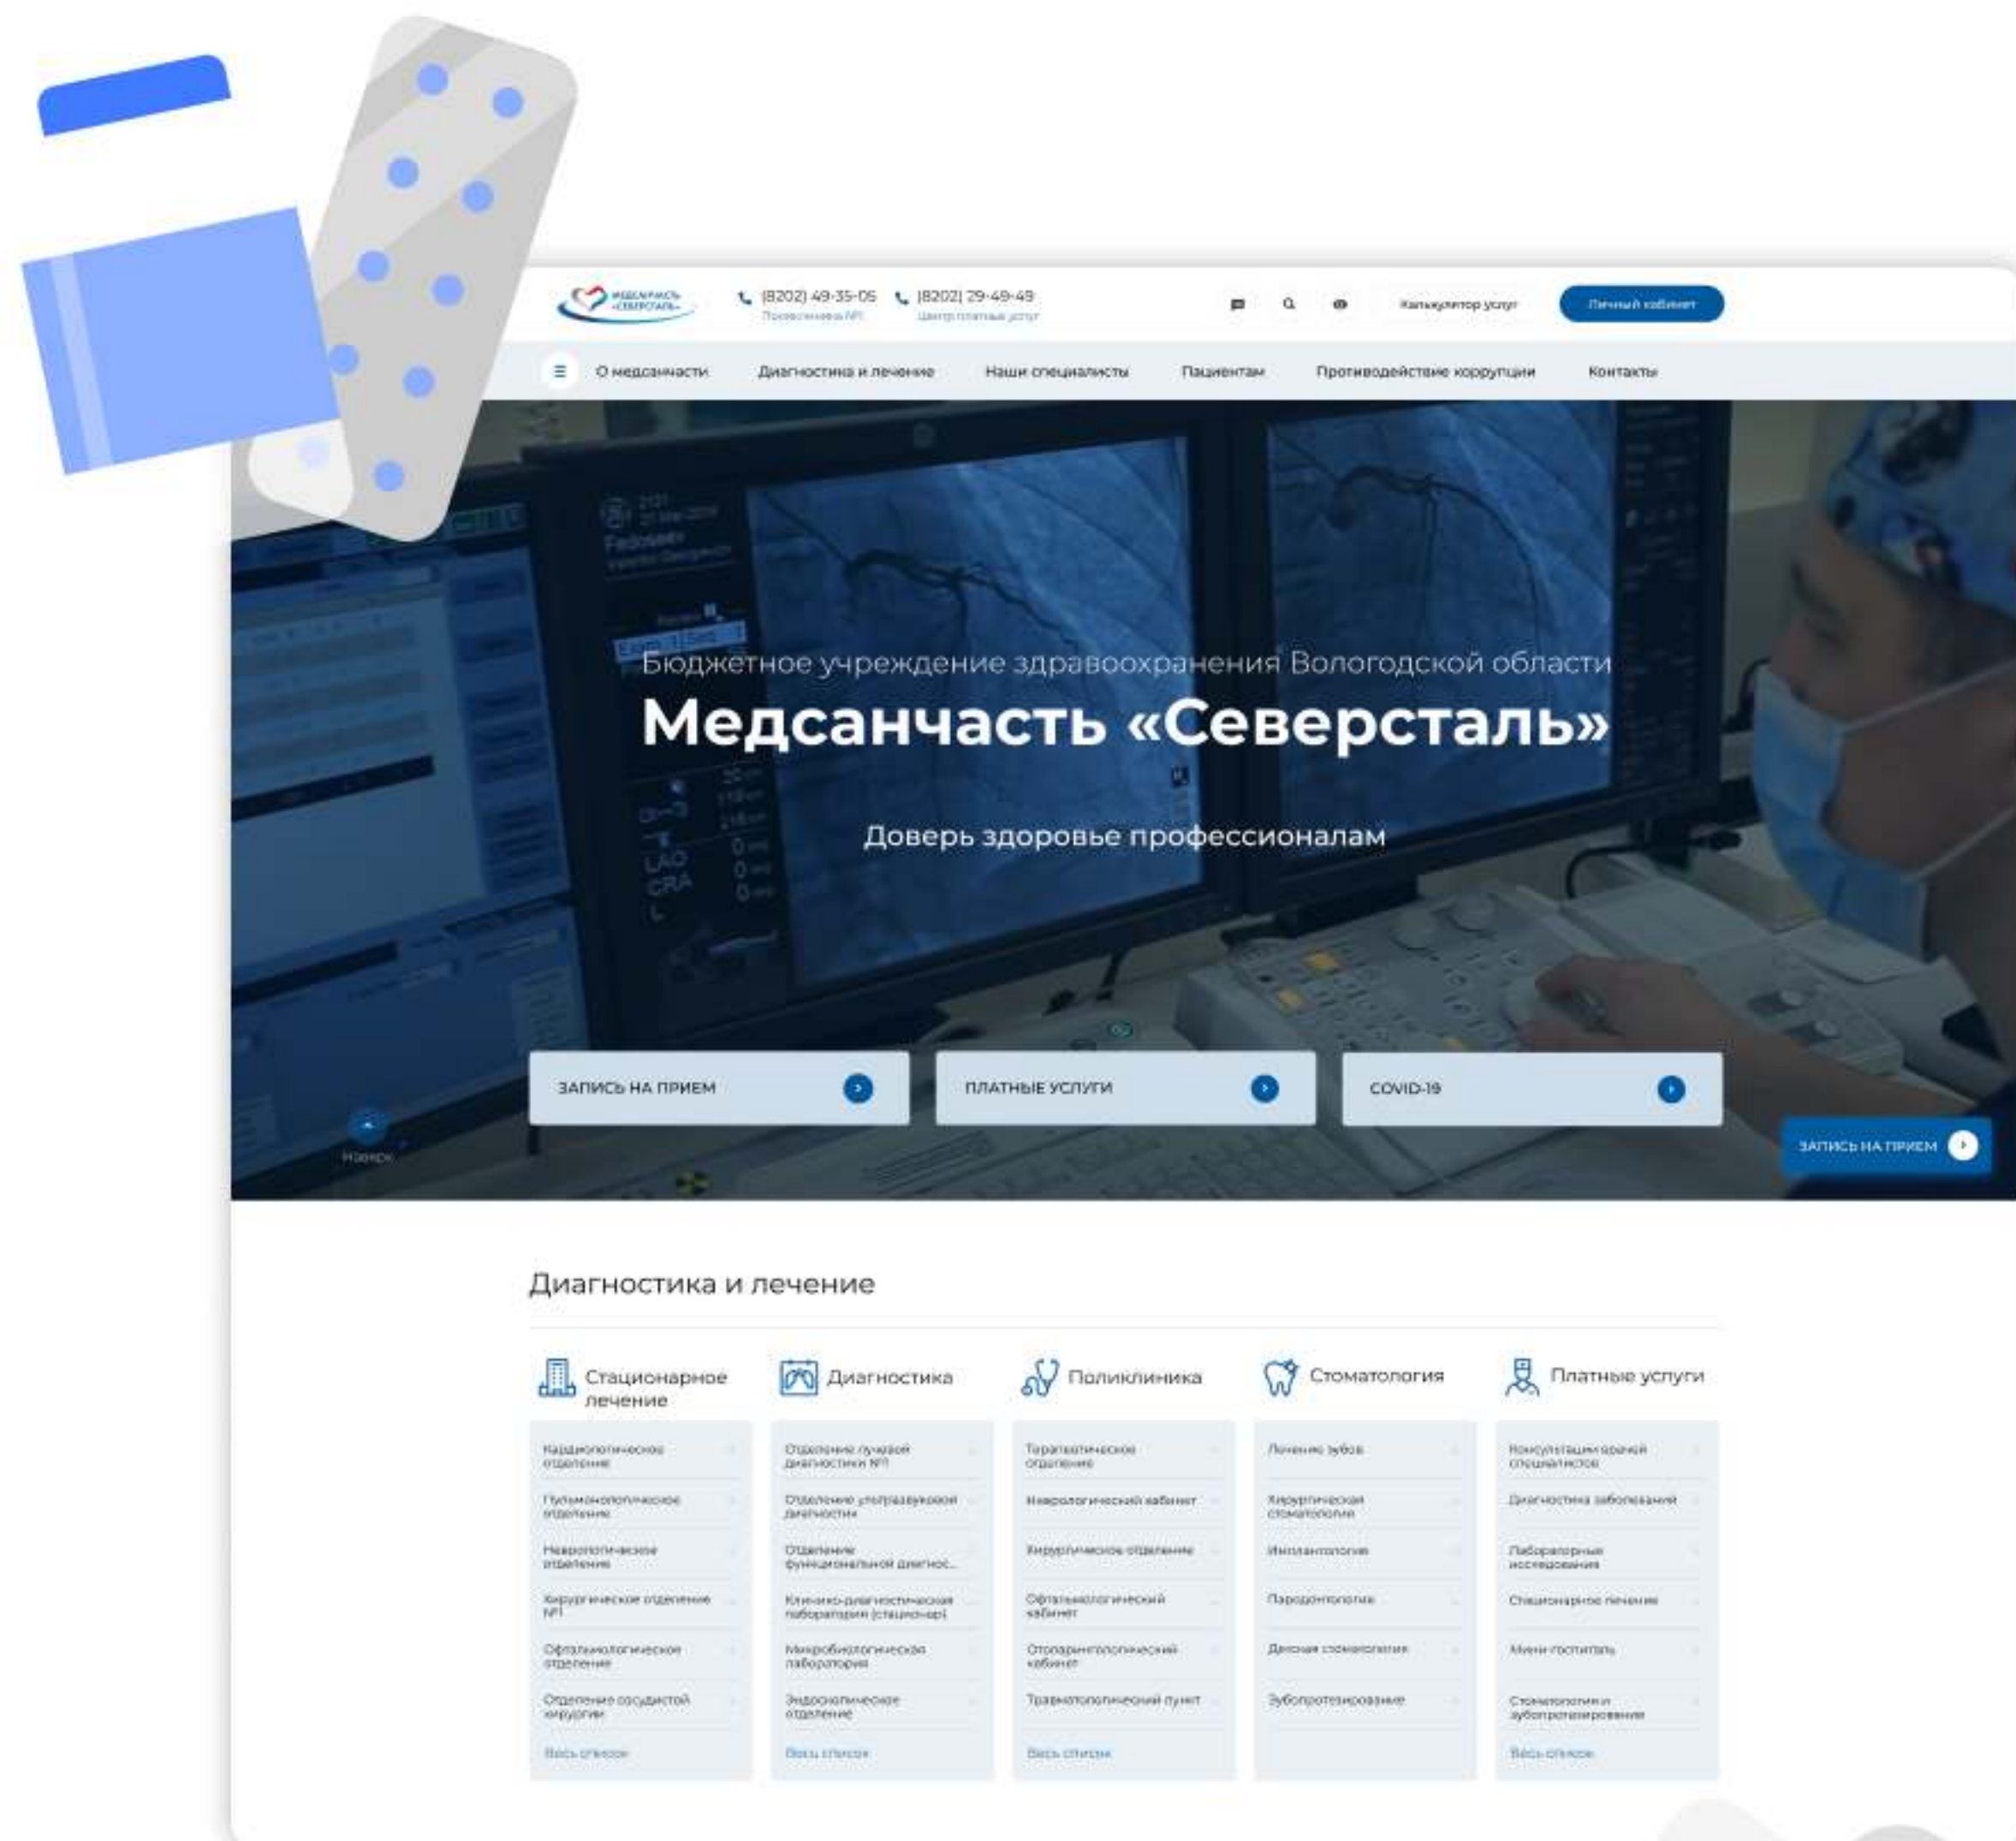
МЕДСАНЧАСТЬ «СЕВЕРСТАЛЬ»

(8202) 49-35-05
Поликлиника №1

(8202) 29-49-49
Центр платных услуг

Калькулятор услуг

Личный кабинет

О медсанчасти
Диагностика и лечение
Наши специалисты
Пациентам
Противодействие коррупции
Контакты

Бюджетное учреждение здравоохранения Вологодской области

Медсанчасть «Северсталь»

Доверь здоровье профессионалам

ЗАПИСЬ НА ПРИЕМ

ПЛАТНЫЕ УСЛУГИ

COVID-19

Наверх

ЗАПИСЬ НА ПРИЕМ

Диагностика и лечение

Стационарное лечение
Кардиологическое отделение
Пульмонологическое отделение
Неврологическое отделение
Хирургическое отделение №1
Офтальмологическое отделение
Отделение сосудистой хирургии
Весь список

Диагностика
Отделение лучевой диагностики №1
Отделение ультразвуковой диагностики
Отделение функциональной диагнос...
Клинико-диагностическая лаборатория (стационар)
Микробиологическая лаборатория
Эндоскопическое отделение
Весь список

Поликлиника
Терапевтическое отделение
Неврологический кабинет
Хирургическое отделение
Офтальмологический кабинет
Оториноларингологический кабинет
Травматологический пункт
Весь список

Стоматология
Лечение зубов
Хирургическая стоматология
Имплантология
Пародонтология
Детская стоматология
Зубопротезирование

Платные услуги
Консультации врачей специалистов
Диагностика заболеваний
Лабораторные исследования
Стационарное лечение
Мини-госпиталь
Стоматология и зубопротезирование
Весь список